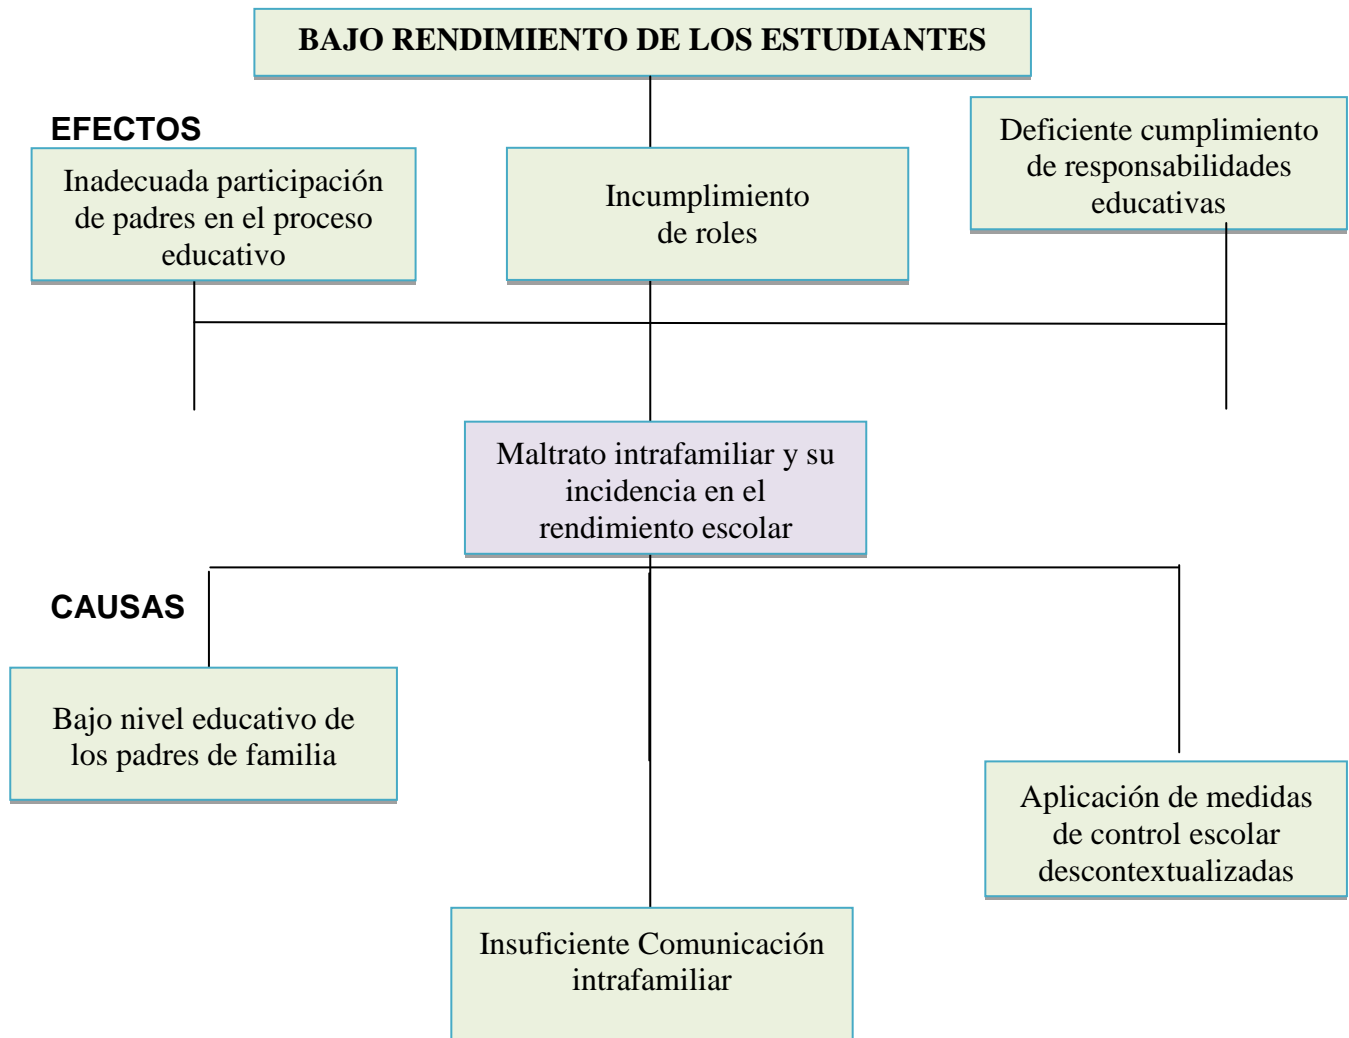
BAJO RENDIMIENTO DE LOS ESTUDIANTES

EFECTOS

Inadecuada participación de padres en el proceso educativo

Incumplimiento de roles

Deficiente cumplimiento de responsabilidades educativas

Maltrato intrafamiliar y su incidencia en el rendimiento escolar

CAUSAS

Bajo nivel educativo de los padres de familia

Aplicación de medidas de control escolar descontextualizadas

Insuficiente Comunicación intrafamiliar